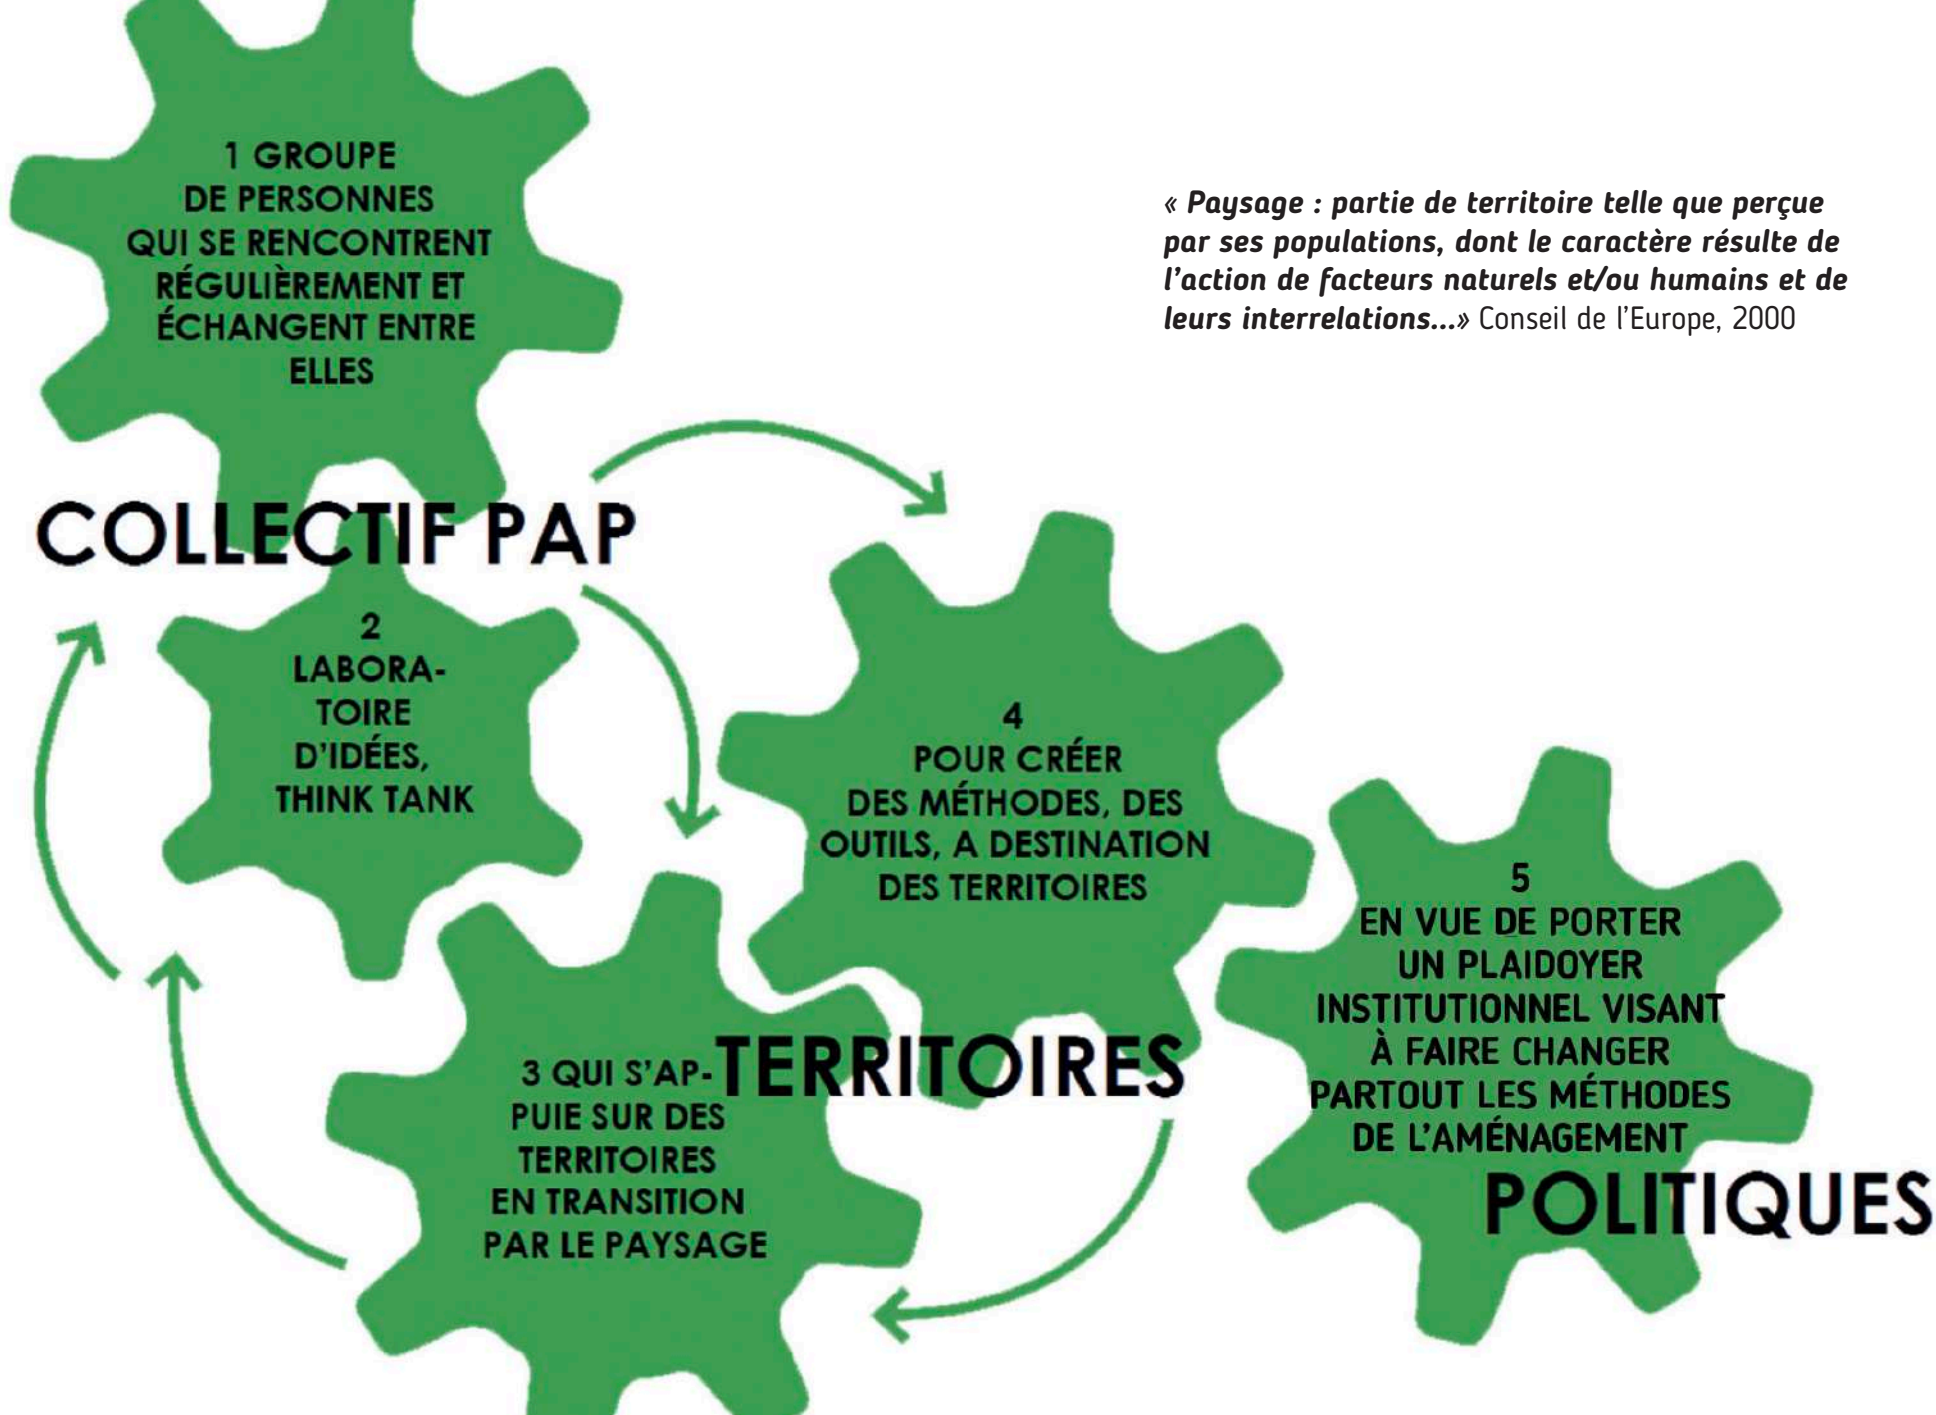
1 GROUPE DE PERSONNES QUI SE RENCONTRENT RÉGULIÈREMENT ET ÉCHANGENT ENTRE ELLES

« Paysage : partie de territoire telle que perçue par ses populations, dont le caractère résulte de l'action de facteurs naturels et/ou humains et de leurs interrelations...» Conseil de l'Europe, 2000

COLLECTIF PAP

2 LABORATOIRE D'IDÉES, THINK TANK

4 POUR CRÉER DES MÉTHODES, DES OUTILS, A DESTINATION DES TERRITOIRES

5 EN VUE DE PORTER UN PLAIDOYER INSTITUTIONNEL VISANT À FAIRE CHANGER PARTOUT LES MÉTHODES DE L'AMÉNAGEMENT

3 QUI S'APPUIE SUR DES TERRITOIRES EN TRANSITION PAR LE PAYSAGE

TERRITOIRES

POLITIQUES